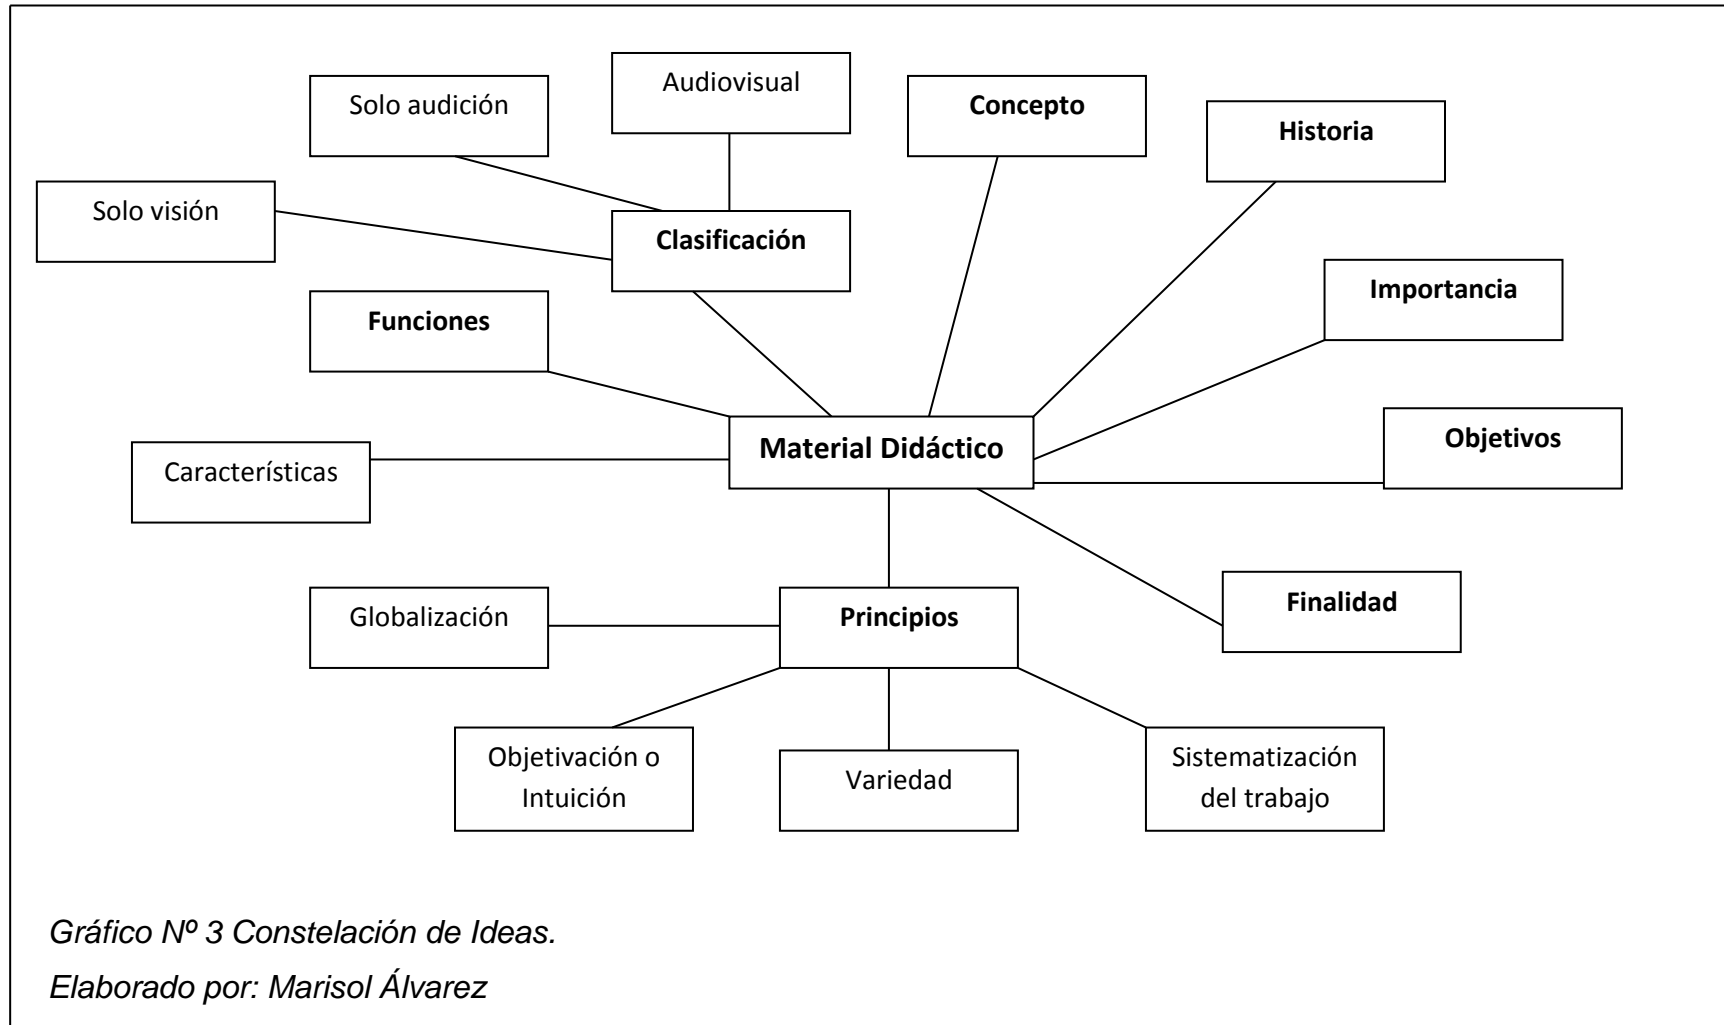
Solo audición

Audiovisual

Concepto

Historia

Solo visión

Clasificación

Importancia

Funciones

Material Didáctico

Objetivos

Características

Globalización

Principios

Finalidad

Objetivación o Intuición

Variedad

Sistematización del trabajo

Gráfico Nº 3 Constelación de Ideas.

Elaborado por: Marisol Álvarez